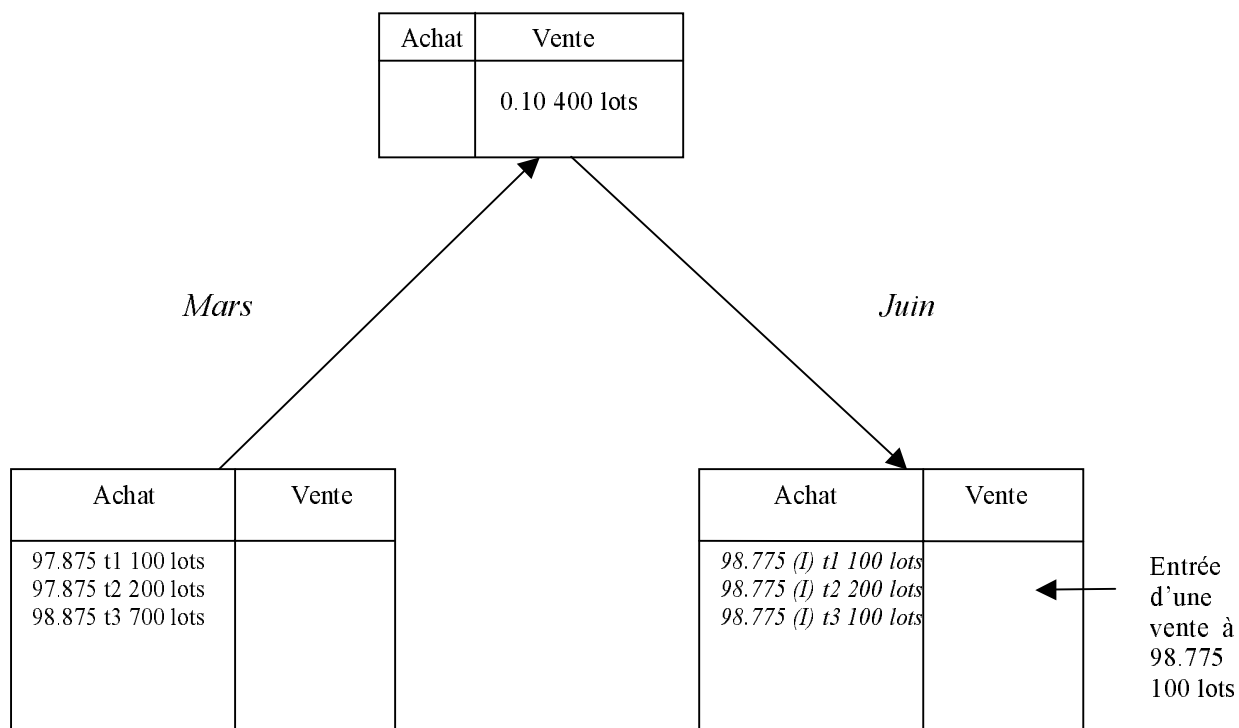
| Achat | Vente |
|---|---|
| | 0.10 400 lots |

*Mars*

*Juin*

| Achat | Vente |
|---|---|
| 97.875 t1 100 lots<br>97.875 t2 200 lots<br>98.875 t3 700 lots | |

| Achat | Vente |
|---|---|
| *98.775 (I) t1 100 lots*<br>*98.775 (I) t2 200 lots*<br>*98.775 (I) t3 100 lots* | |

Entrée d'une vente à 98.775 100 lots